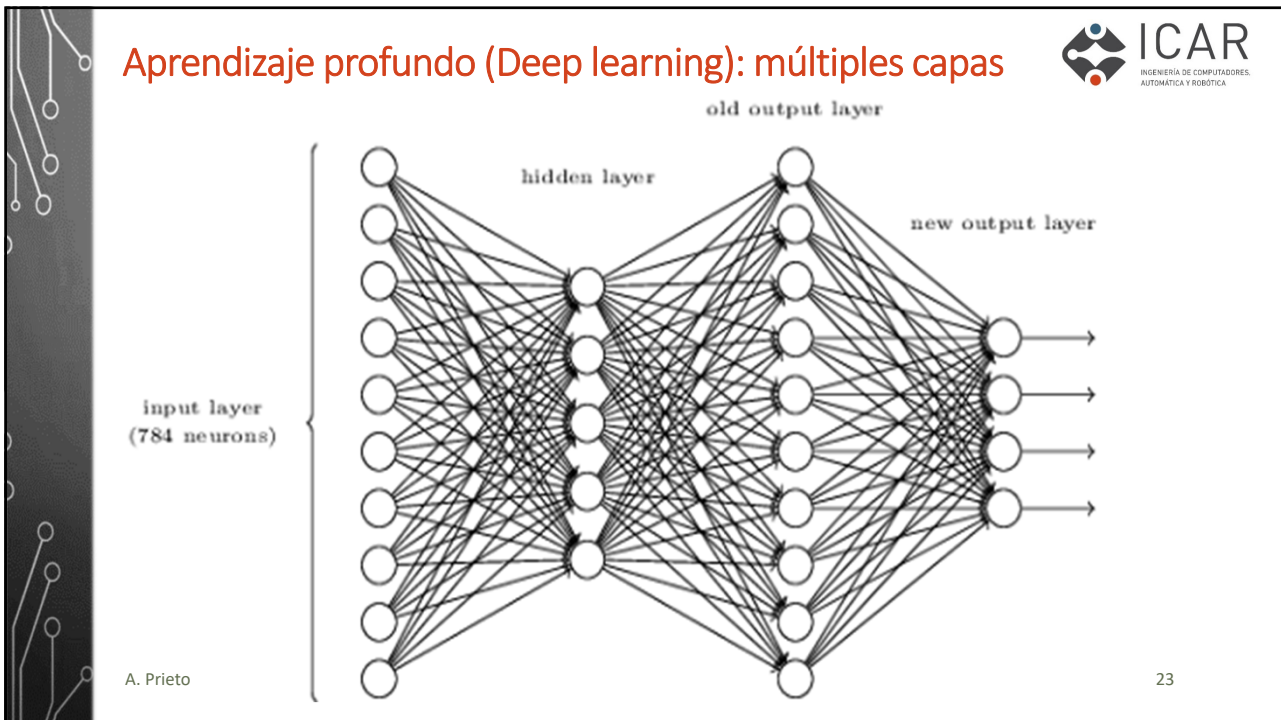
Aprendizaje profundo (Deep learning): múltiples capas

ICAR
INGENIERÍA DE COMPUTADORES, AUTOMÁTICA Y ROBÓTICA

old output layer

hidden layer

new output layer

input layer
(784 neurons)

A. Prieto

23